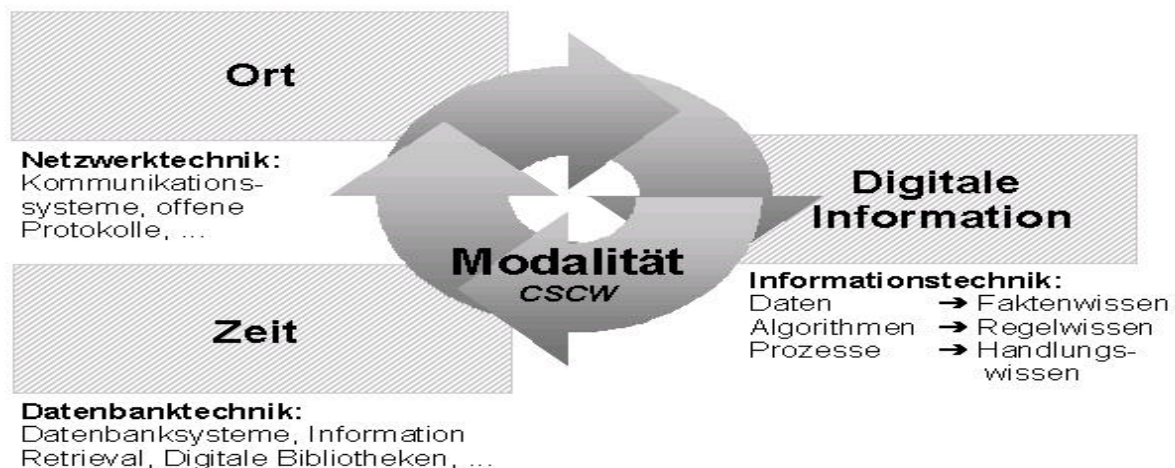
Ort

Netzwerktechnik:
Kommunikationssysteme, offene Protokolle, ...

Digitale Information

Modalität
CSCW

Informationstechnik:
Daten → Faktenwissen
Algorithmen → Regelwissen
Prozesse → Handlungswissen

Zeit

Datenbanktechnik:
Datenbanksysteme, Information Retrieval, Digitale Bibliotheken, ...